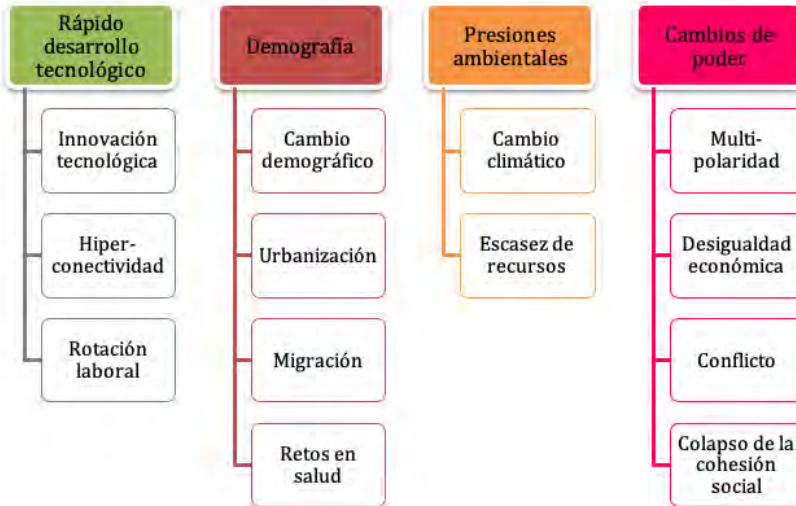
Rápido desarrollo tecnológico

Innovación tecnológica

Hiper-conectividad

Rotación laboral

Demografía

Cambio demográfico

Urbanización

Migración

Retos en salud

Presiones ambientales

Cambio climático

Escasez de recursos

Cambios de poder

Multi-polaridad

Desigualdad económica

Conflicto

Colapso de la cohesión social